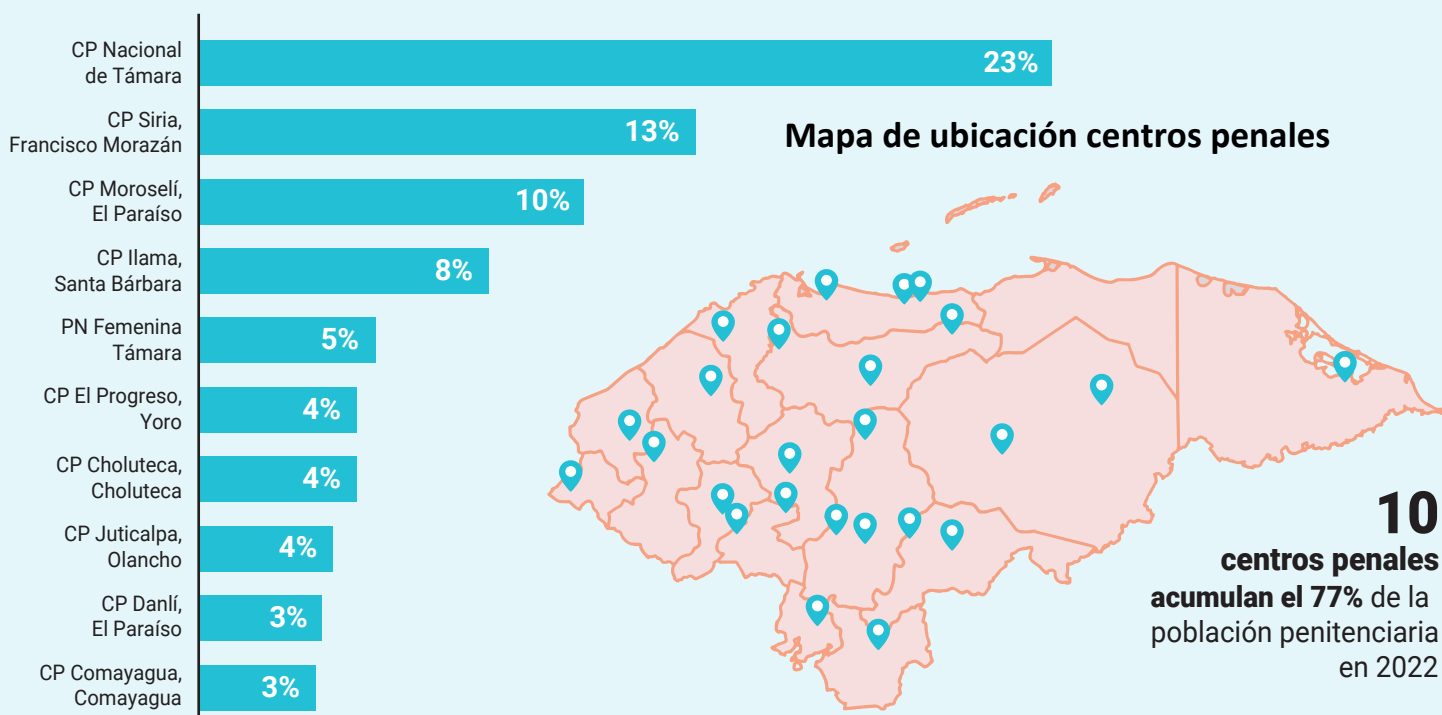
| Centro penal | Porcentaje |
|---|---|
| CP Nacional de Támara | 23% |
| CP Siria, Francisco Morazán | 13% |
| CP Moroselí, El Paraíso | 10% |
| CP Ilama, Santa Bárbara | 8% |
| PN Femenina Támara | 5% |
| CP El Progreso, Yoro | 4% |
| CP Choluteca, Choluteca | 4% |
| CP Juticalpa, Olancho | 4% |
| CP Danlí, El Paraíso | 3% |
| CP Comayagua, Comayagua | 3% |

Mapa de ubicación centros penales

10 centros penales acumulan el 77% de la población penitenciaria en 2022